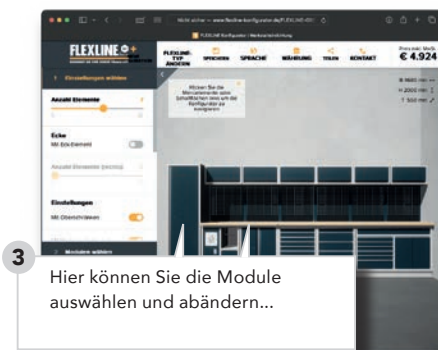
Nicht sicher — www.flexline-konfigurator.de/FLEXLINE-KO

FLEXLINE Konfigurator | Werkstatteinrichtung

FLEXLINE

< Einstellungen wählen

Anzahl Elemente

Ecke

Mit Eck-Element

Einstellungen

Mit Oberschränken

FLEXLINE-TYP ÄNDERN

SPEICHERN

SPRACHE

WÄHRUNG

TEILEN

KONTAKT

Preis inkl. MwSt.

€ 4.924

Klicken Sie die Menüelemente oder Schaltflächen links um die Konfiguration zu navigieren

Module wählen

3

Hier können Sie die Module auswählen und abändern...